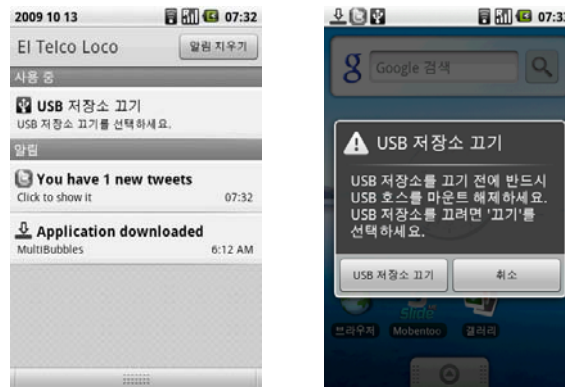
2009 10 13 07:32

El Telco Loco

알림 지우기

사용 중

USB 저장소 끄기

USB 저장소 끄기를 선택하세요.

알림

You have 1 new tweets

Click to show it 07:32

Application downloaded

MultiBubbles 6:12 AM

07:33

Google 검색

USB 저장소 끄기

USB 저장소를 끄기 전에 반드시 USB 호스를 마운트 해제하세요. USB 저장소를 끄려면 '끄기'를 선택하세요.

USB 저장소 끄기

취소

브라우저 Mobentoo 갤러리